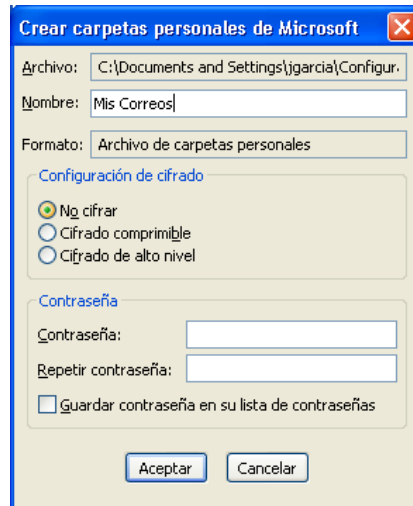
Crear carpetas personales de Microsoft

Archivo: C:\Documents and Settings\jgarcia\Configur.

Nombre: Mis Correos

Formato: Archivo de carpetas personales

Configuración de cifrado

No cifrar
Cifrado comprimible
Cifrado de alto nivel

Contraseña

Contraseña:
Repetir contraseña:
Guardar contraseña en su lista de contraseñas

Aceptar Cancelar